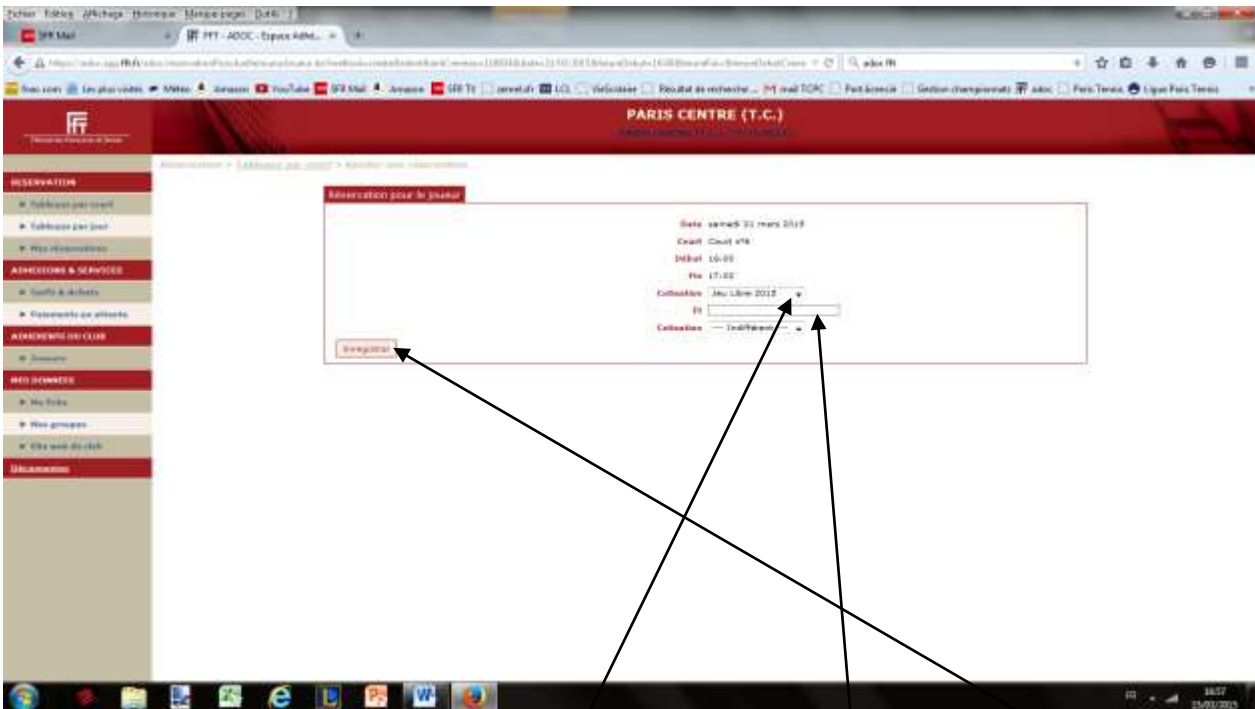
Fichier Édition Affichage Historique Marque-pages Outils ?

SFR Mail

FFT - ADOC - Espace Adhé...

adoc fft

PARIS CENTRE (T.C.)

RESERVATION

Tableaux par court

Tableaux par jour

Mes réservations

ADHESIONS & SERVICES

Tarifs & Achats

Paiements en attente

ADHERENTS DU CLUB

Annuaire

MES DONNEES

Ma fiche

Mes groupes

Site web du club

Déconnexion

Réservation > Tableaux par court > Ajouter une réservation

Réservation pour le joueur

Date samedi 21 mars 2015

Court Court n°6

Début 16:00

Fin 17:00

Cotisation Jeu Libre 2015

Et

Cotisation --- Indifférent ---

Enregistrer

FR

16:57

21/03/2015